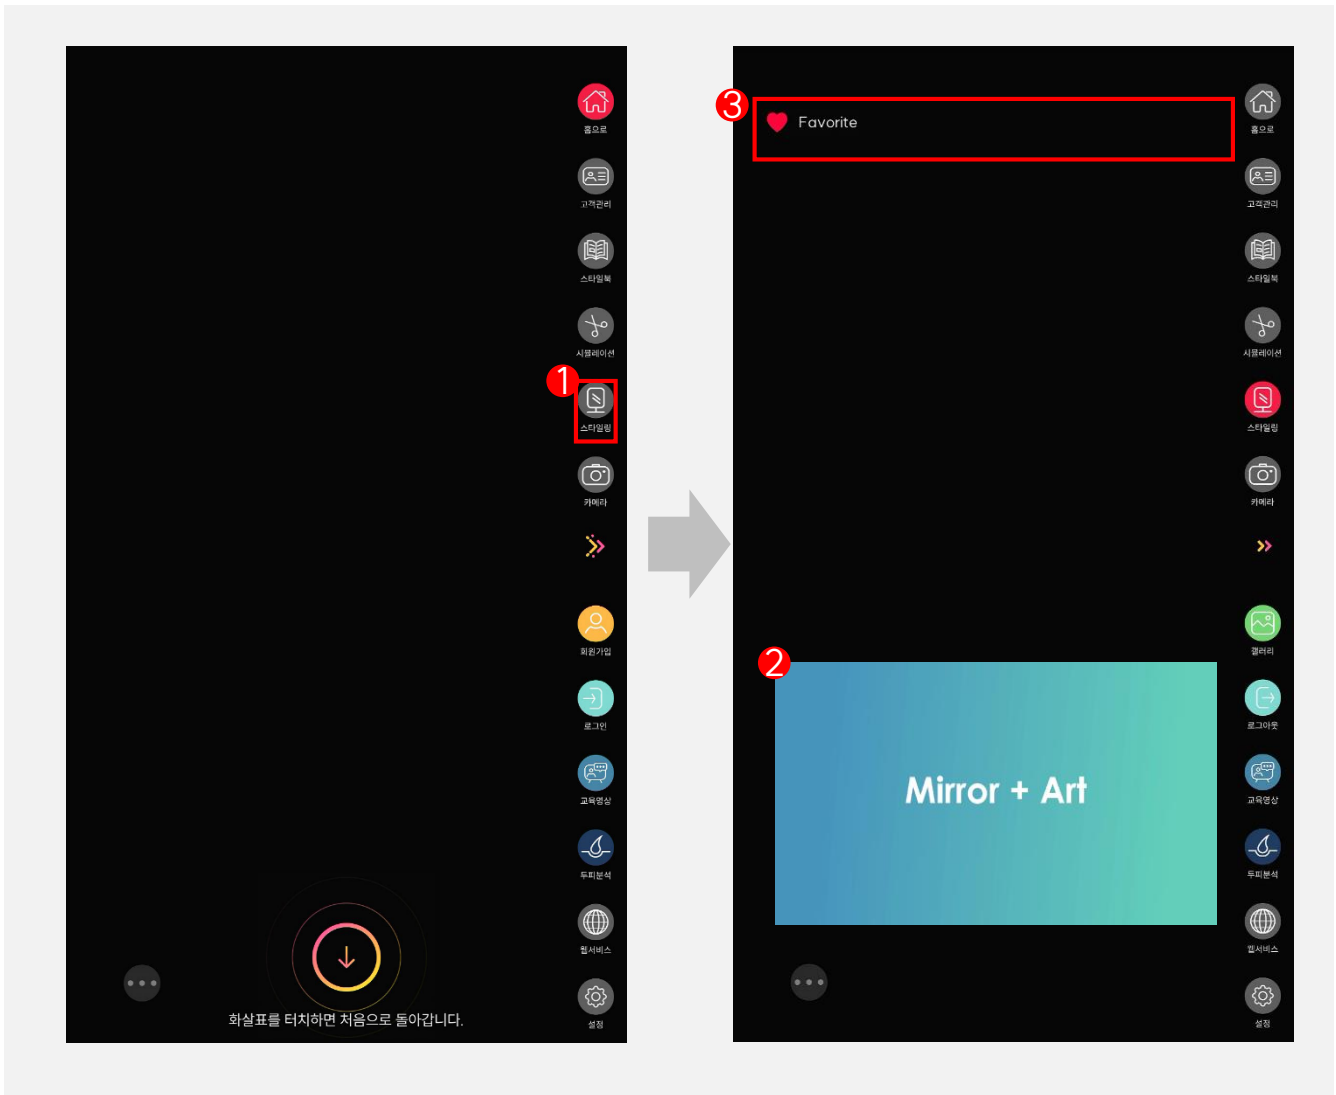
홈으로

고객관리

스타일북

시뮬레이션

1

스타일링

카메라

회원가입

로그인

교육영상

두피분석

웹서비스

설정

화살표를 터치하면 처음으로 돌아갑니다.

3

Favorite

홈으로

고객관리

스타일북

시뮬레이션

스타일링

카메라

갤러리

로그아웃

교육영상

두피분석

웹서비스

설정

2

Mirror + Art